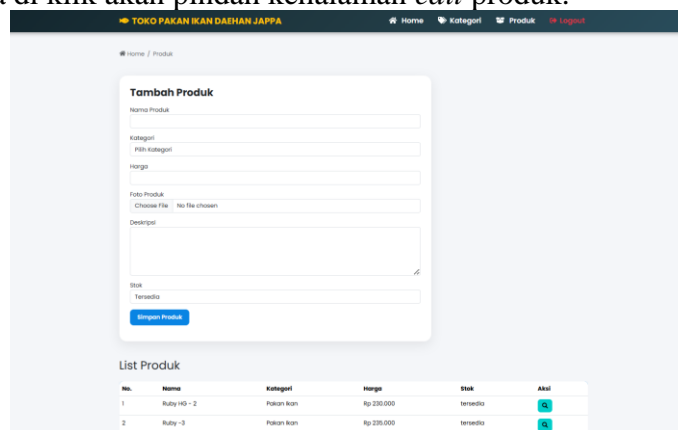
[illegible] di klik akan pindah kehalaman edit produk.

TOKO PAKAN IKAN DAEHAN JAPPA

Home Kategori Produk Logout

Home / Produk

Tambah Produk

Nama Produk

Kategori

Pilih Kategori

Harga

Foto Produk

Choose File No file chosen

Deskripsi

Stok

Tersedia

Simpan Produk

List Produk

| No. | Nama | Kategori | Harga | Stok | Aksi |
|---|---|---|---|---|---|
| 1 | Ruby HG - 2 | Pakan Ikan | Rp 230.000 | tersedia | |
| 2 | Ruby -3 | Pakan Ikan | Rp 235.000 | tersedia | |